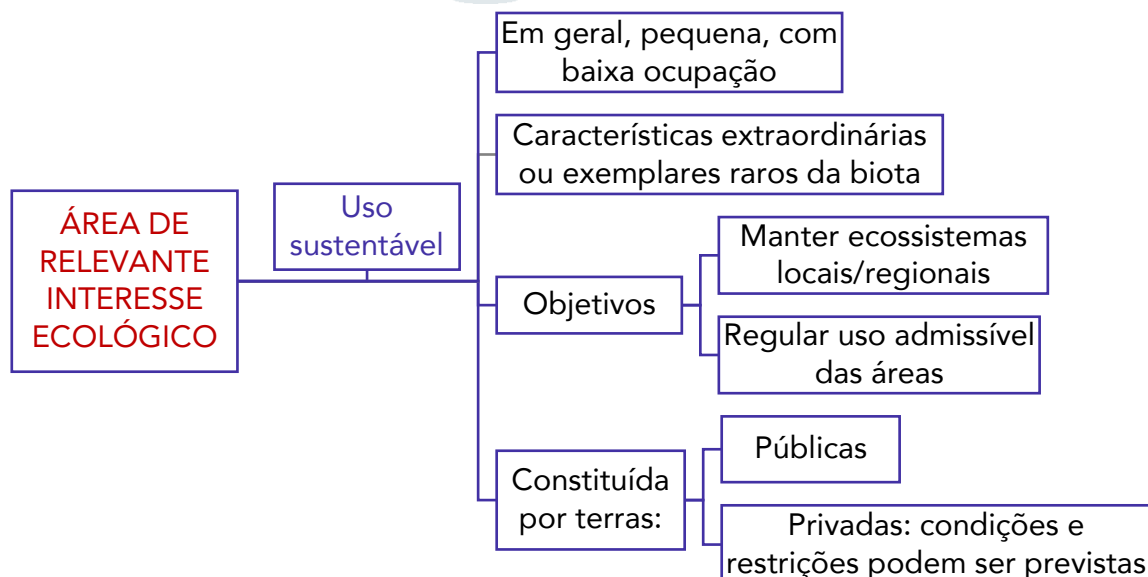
ÁREA DE RELEVANTE INTERESSE ECOLÓGICO

Uso sustentável

Em geral, pequena, com baixa ocupação

Características extraordinárias ou exemplares raros da biota

Objetivos

Manter ecossistemas locais/regionais

Regular uso admissível das áreas

Constituída por terras:

Públicas

Privadas: condições e restrições podem ser previstas